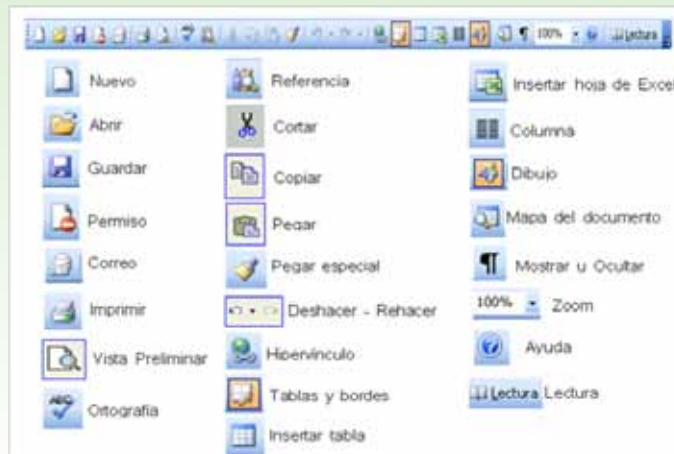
100% Lectura

Nuevo
Abrir
Guardar
Permiso
Correo
Imprimir
Vista Preliminar
Ortografía

Referencia
Cortar
Copiar
Pegar
Pegar especial
Deshacer - Rehacer
Hipervínculo
Tablas y bordes
Insertar tabla

Insertar hoja de Excel
Columna
Dibujo
Mapa del documento
Mostrar u Ocultar
100% Zoom
Ayuda
Lectura Lectura